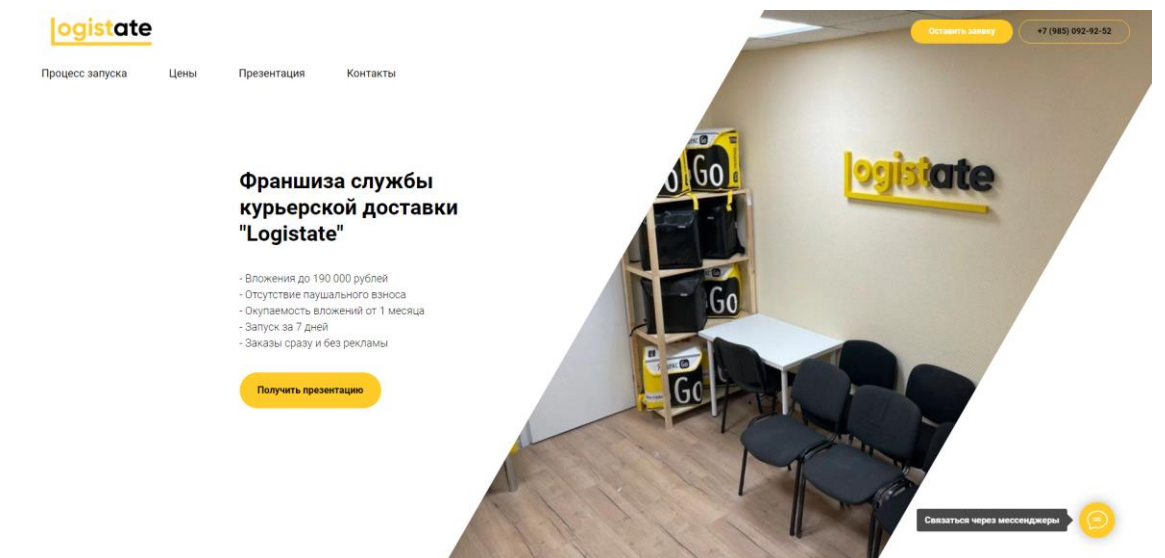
logistate

Процесс запуска Цены Презентация Контакты

Оставить заявку +7 (985) 092-92-52

Франшиза службы курьерской доставки "Logistate"

- Вложения до 190 000 рублей
- Отсутствие паушального взноса
- Окупаемость вложений от 1 месяца
- Запуск за 7 дней
- Заказы сразу и без рекламы

Получить презентацию

Go

Go

Go

Go

logistate

Связаться через мессенджеры